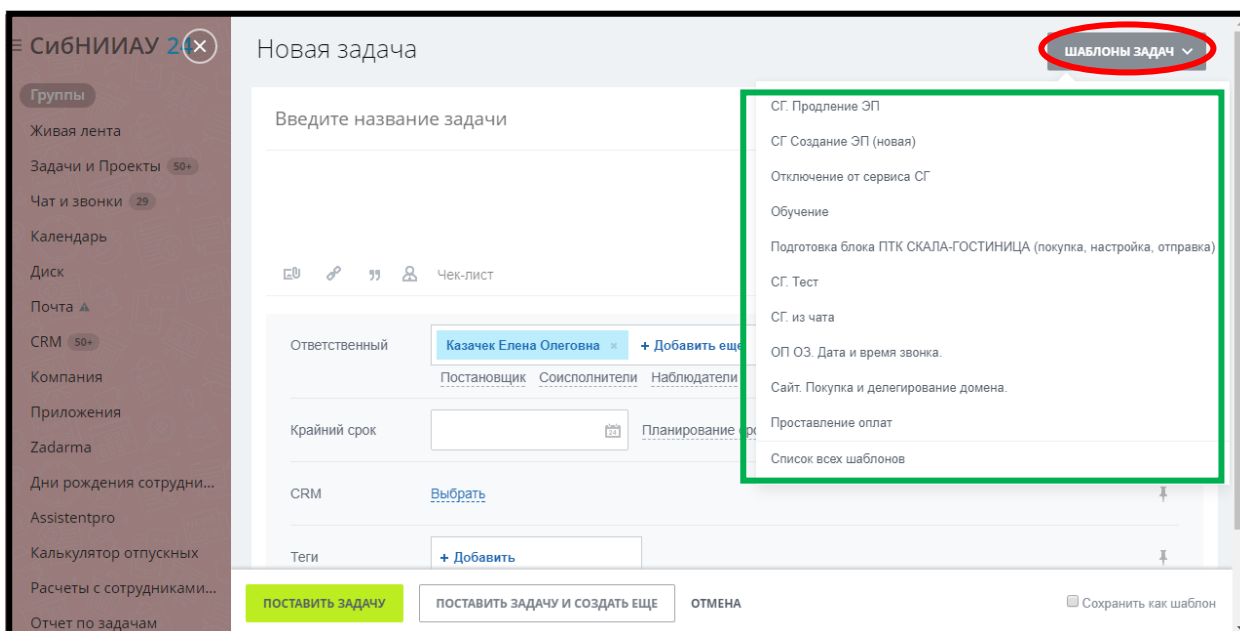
СибНИИАУ 24

Группы
Живая лента
Задачи и Проекты 50+
Чат и звонки 29
Календарь
Диск
Почта
CRM 50+
Компания
Приложения
Zadarma
Дни рождения сотрудни...
Assistentpro
Калькулятор отпускных
Расчеты с сотрудниками...
Отчет по задачам

Новая задача

ШАБЛОНЫ ЗАДАЧ

Введите название задачи

Чек-лист

Ответственный
Казачек Елена Олеговна ×
+ Добавить еще
Постановщик Соисполнители Наблюдатели

Крайний срок
Планирование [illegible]

CRM
Выбрать

Теги
+ Добавить

СГ. Продление ЭП
СГ Создание ЭП (новая)
Отключение от сервиса СГ
Обучение
Подготовка блока ПТК СКАЛА-ГОСТИНИЦА (покупка, настройка, отправка)
СГ. Тест
СГ. из чата
ОП ОЗ. Дата и время звонка.
Сайт. Покупка и делегирование домена.
Проставление оплат
Список всех шаблонов

ПОСТАВИТЬ ЗАДАЧУ
ПОСТАВИТЬ ЗАДАЧУ И СОЗДАТЬ ЕЩЕ
ОТМЕНА
Сохранить как шаблон